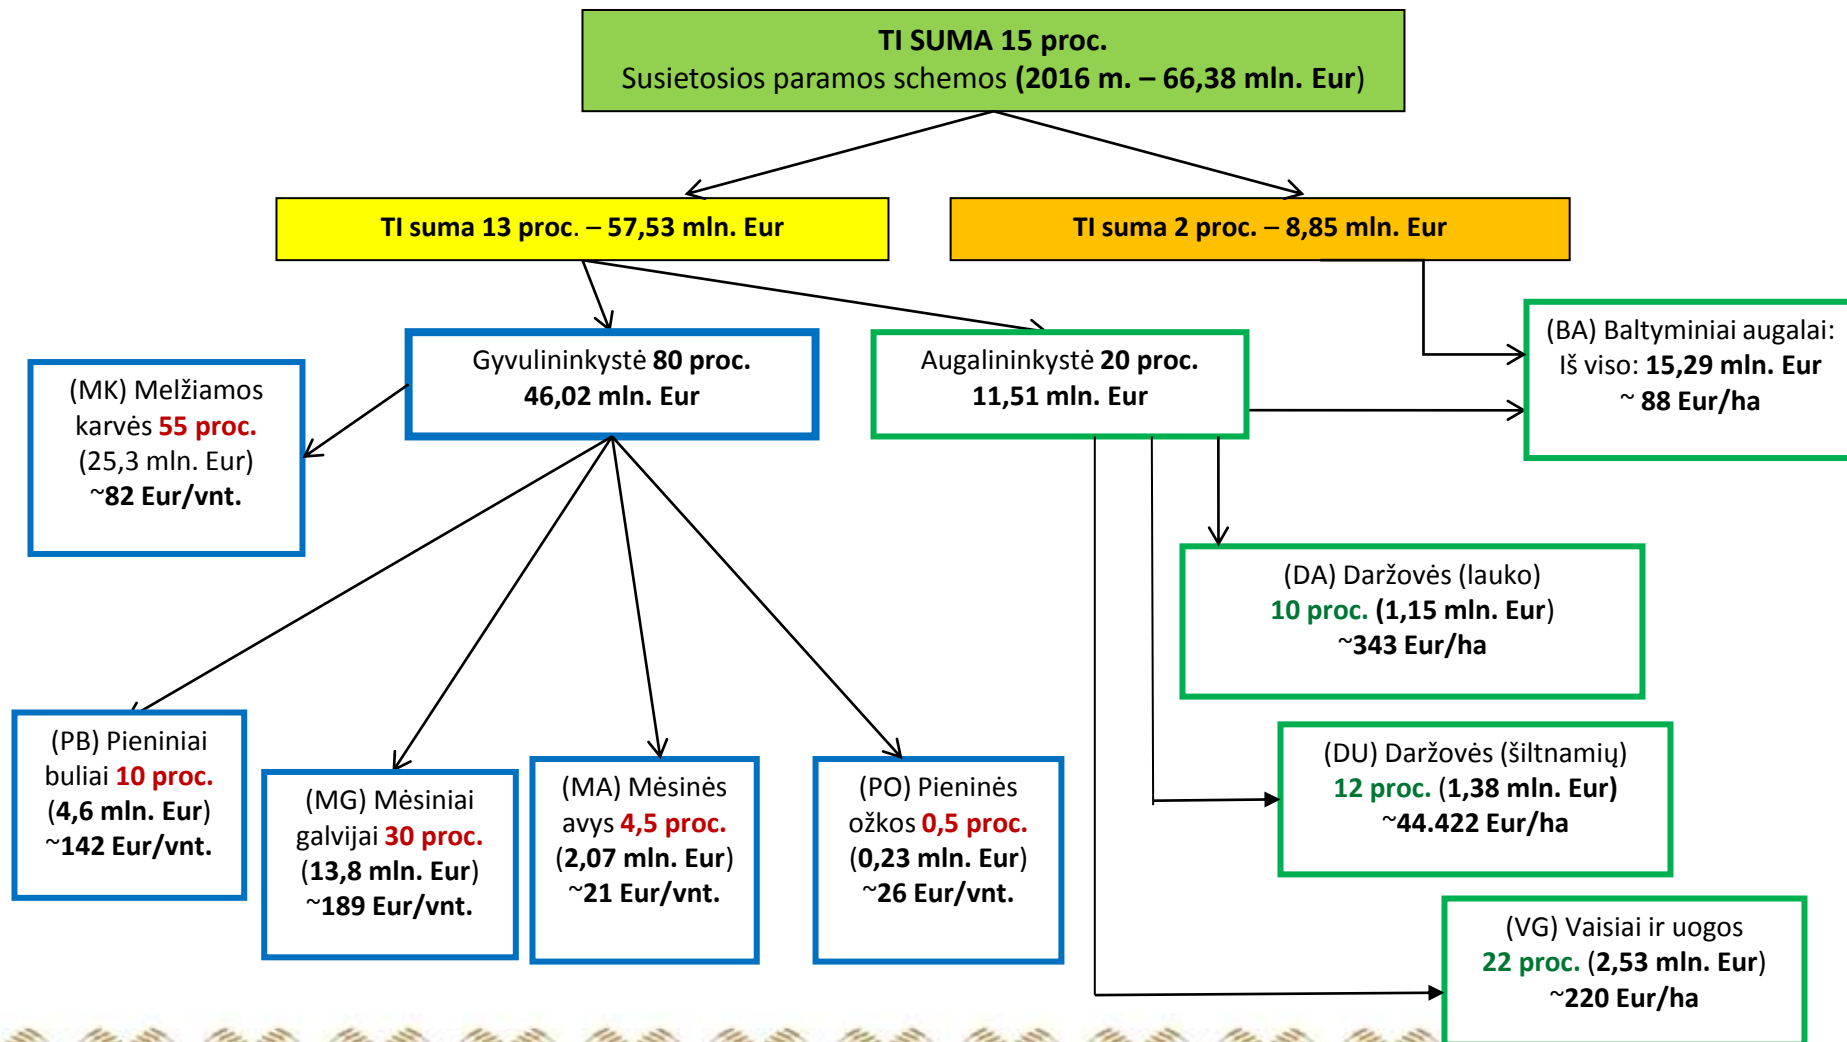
TI SUMA 15 proc.
Susietosios paramos schemos (2016 m. – 66,38 mln. Eur)

TI suma 13 proc. – 57,53 mln. Eur

TI suma 2 proc. – 8,85 mln. Eur

(MK) Melžiamos karvės 55 proc. (25,3 mln. Eur) ~82 Eur/vnt.

Gyvulininkystė 80 proc. 46,02 mln. Eur

Augalininkystė 20 proc. 11,51 mln. Eur

(BA) Baltyminiai augalai: Iš viso: 15,29 mln. Eur ~ 88 Eur/ha

(DA) Daržovės (lauko) 10 proc. (1,15 mln. Eur) ~343 Eur/ha

(DU) Daržovės (šiltnamių) 12 proc. (1,38 mln. Eur) ~44.422 Eur/ha

(VG) Vaisiai ir uogos 22 proc. (2,53 mln. Eur) ~220 Eur/ha

(PB) Pieniniai buliai 10 proc. (4,6 mln. Eur) ~142 Eur/vnt.

(MG) Mėsiniai galvijai 30 proc. (13,8 mln. Eur) ~189 Eur/vnt.

(MA) Mėsinės avys 4,5 proc. (2,07 mln. Eur) ~21 Eur/vnt.

(PO) Pieninės ožkos 0,5 proc. (0,23 mln. Eur) ~26 Eur/vnt.